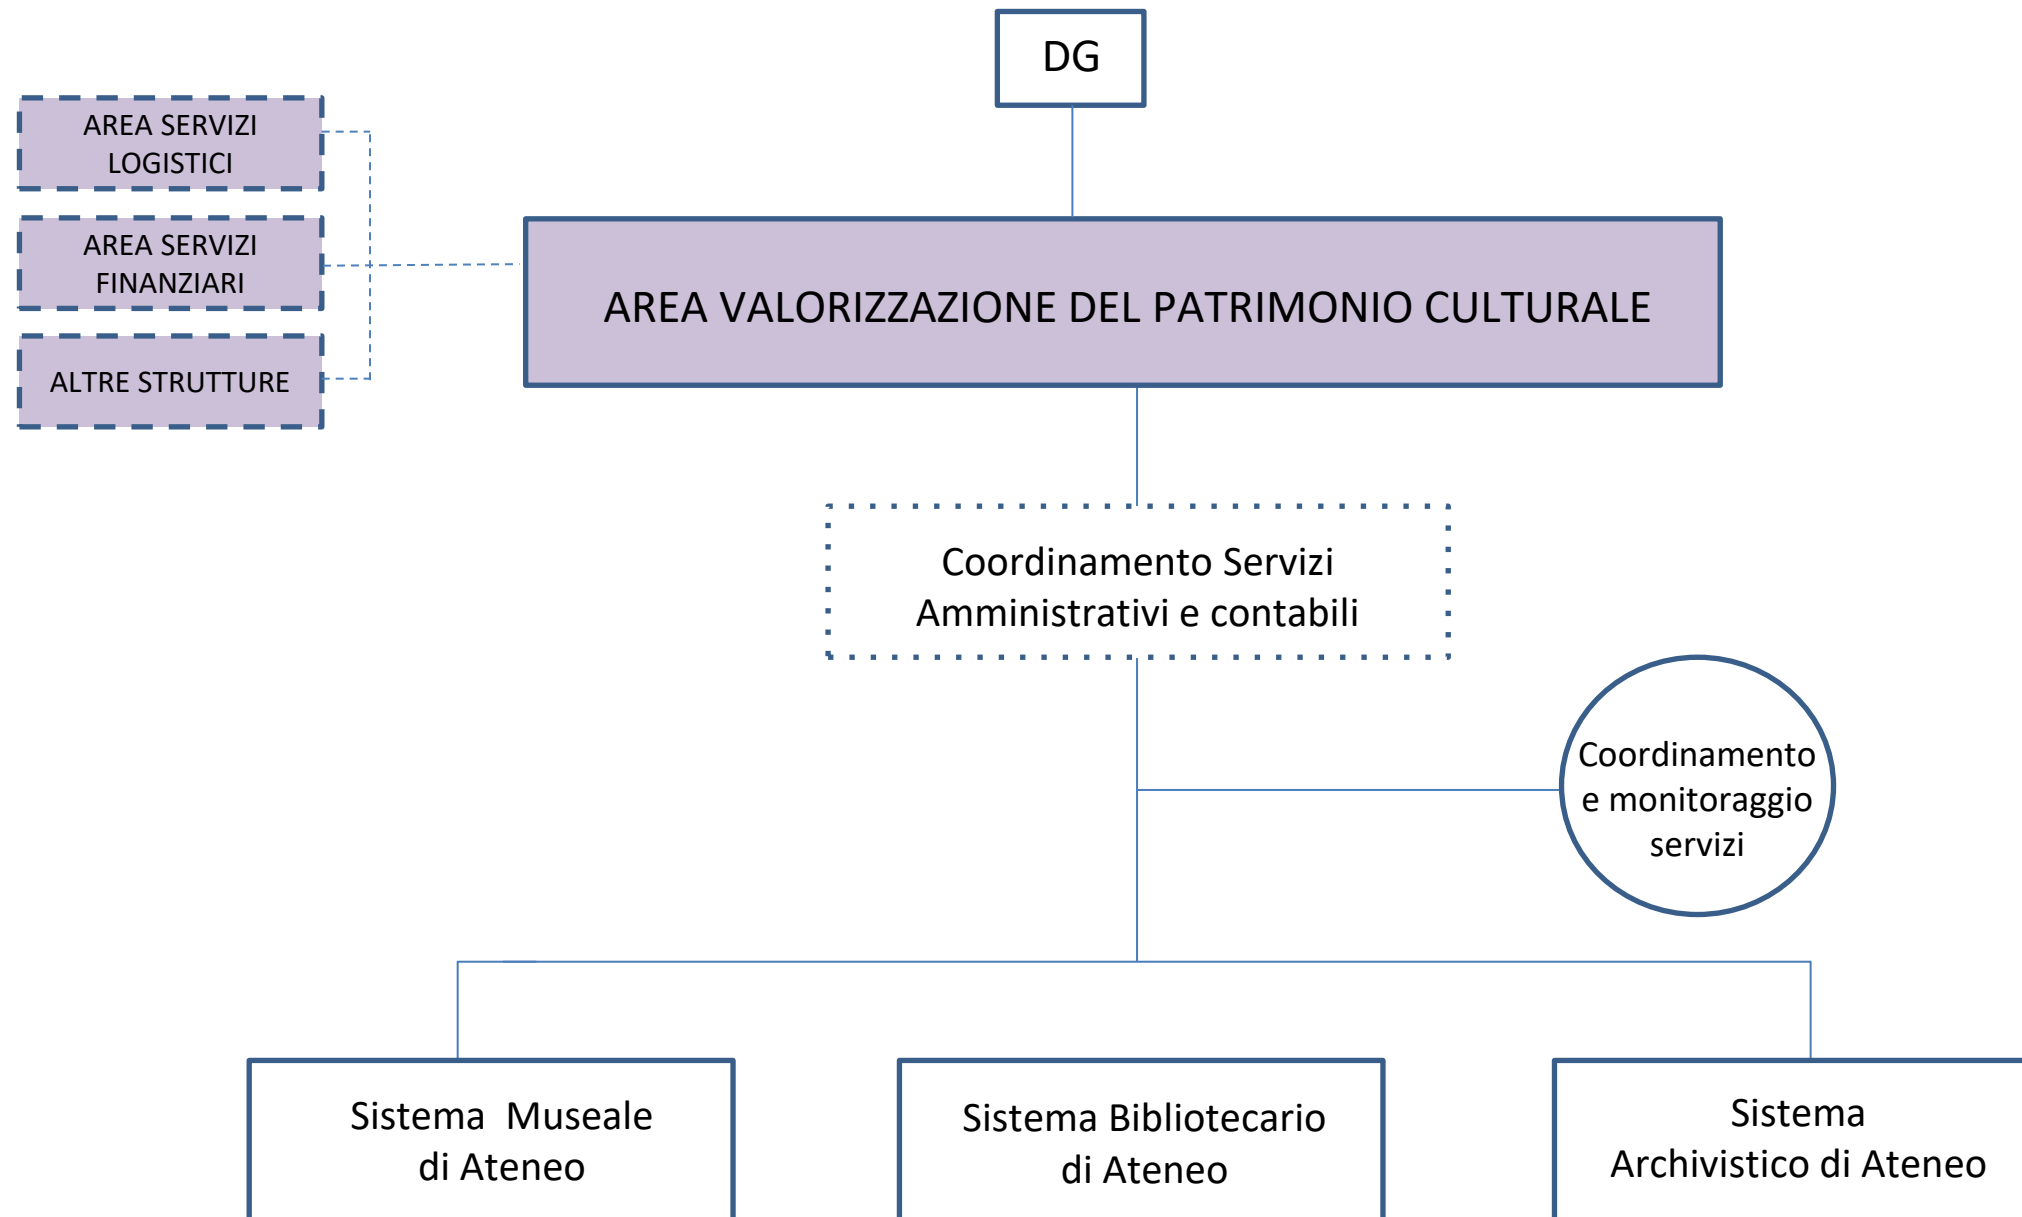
DG

AREA SERVIZI LOGISTICI

AREA SERVIZI FINANZIARI

ALTRE STRUTTURE

AREA VALORIZZAZIONE DEL PATRIMONIO CULTURALE

Coordinamento Servizi Amministrativi e contabili

Coordinamento e monitoraggio servizi

Sistema Museale di Ateneo

Sistema Bibliotecario di Ateneo

Sistema Archivistico di Ateneo